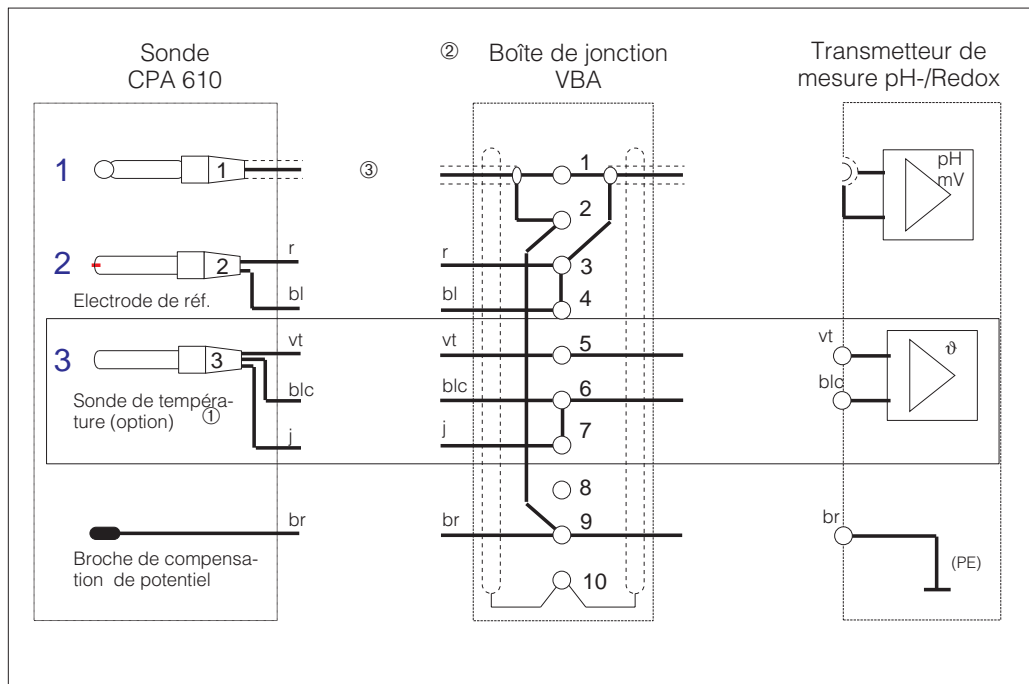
Sonde
CPA 610

② Boîte de jonction
VBA

Transmetteur de
mesure pH-/Redox

1
1
③
1
pH
mV
2
2
2
r
r
3
Electrode de réf.
bl
bl
4
3
3
vt
vt
5
vt
ϑ
Sonde de température (option) ①
blc
blc
6
blc
j
j
7
8
br
br
9
br
Broche de compensation de potentiel
(PE)
10